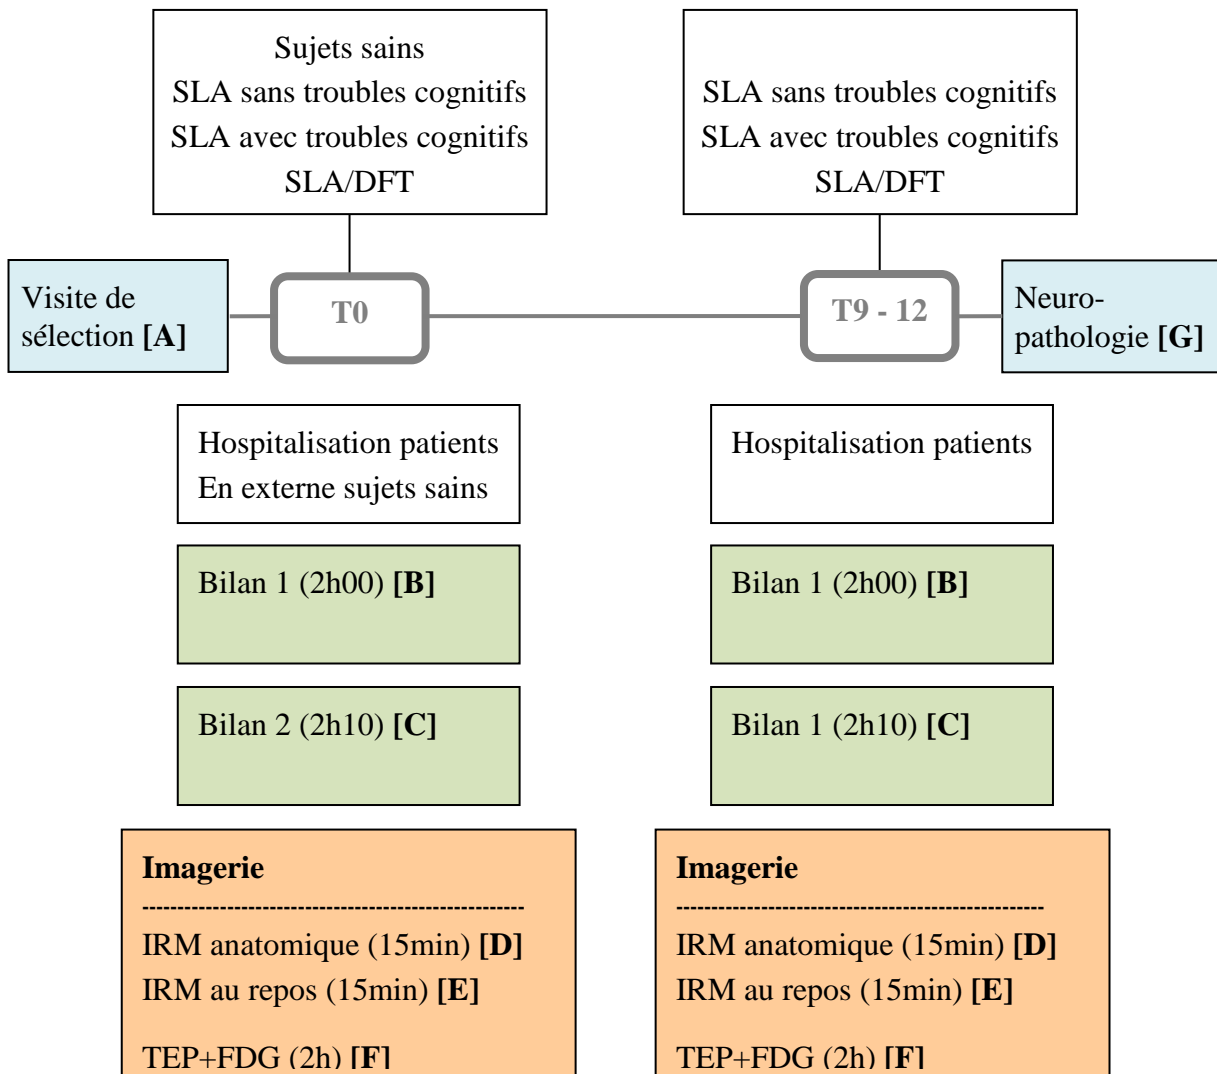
Sujets sains
SLA sans troubles cognitifs
SLA avec troubles cognitifs
SLA/DFT

SLA sans troubles cognitifs
SLA avec troubles cognitifs
SLA/DFT

Visite de sélection **[A]**

T0

T9 - 12

Neuropathologie **[G]**

Hospitalisation patients
En externe sujets sains

Hospitalisation patients

Bilan 1 (2h00) **[B]**

Bilan 1 (2h00) **[B]**

Bilan 2 (2h10) **[C]**

Bilan 1 (2h10) **[C]**

**Imagerie**
------------------------------------------------------
IRM anatomique (15min) **[D]**
IRM au repos (15min) **[E]**
TEP+FDG (2h) **[F]**

**Imagerie**
------------------------------------------------------
IRM anatomique (15min) **[D]**
IRM au repos (15min) **[E]**
TEP+FDG (2h) **[F]**